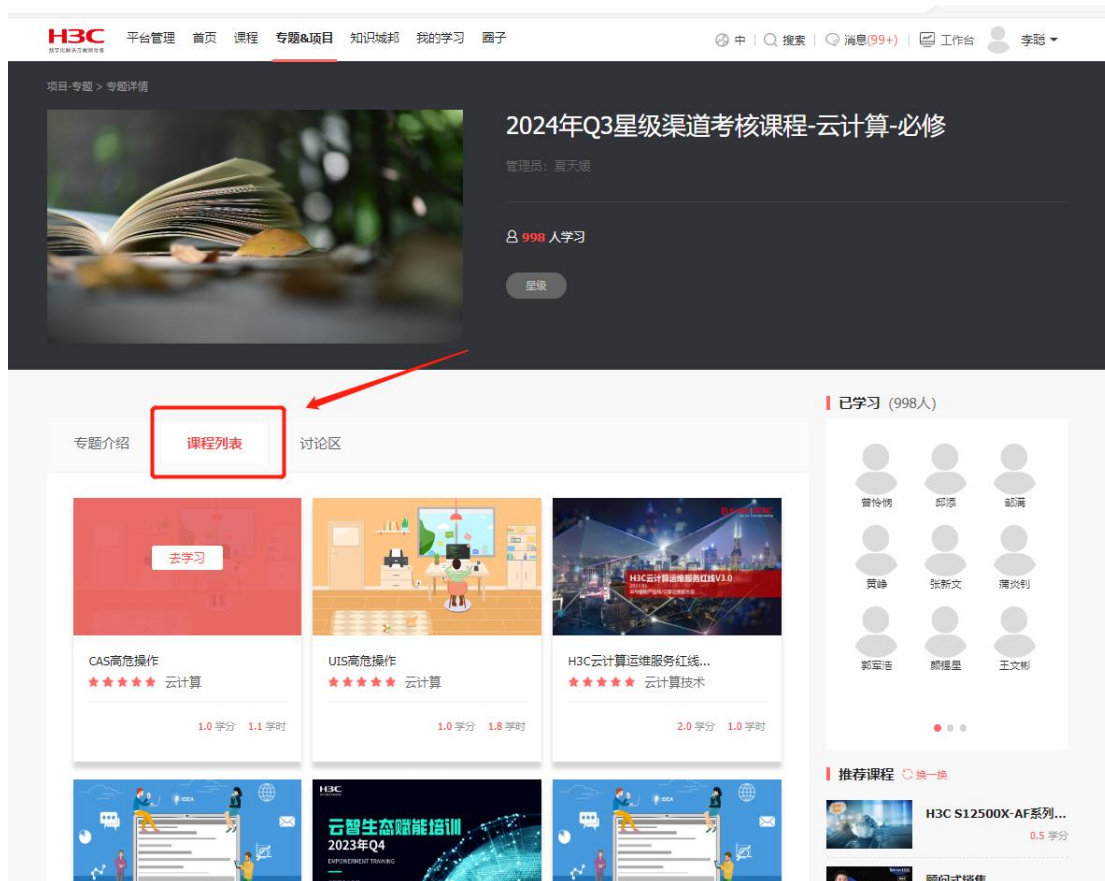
H3C 数字化解决方案领导者

平台管理 首页 课程 专题&项目 知识城邦 我的学习 圈子

中 | 搜索 | 消息(99+) | 工作台 李聪

项目-专题 > 专题详情

2024年Q3星级渠道考核课程-云计算-必修

管理员：夏天媛

998 人学习

星级

已学习 (998人)

曾怜悯 邱添 邹满
黄峥 张新文 蒲炎钊
郭军浩 颜耀星 王文彬

专题介绍 课程列表 讨论区

去学习

CAS高危操作
云计算
1.0 学分 1.1 学时

UIS高危操作
云计算
1.0 学分 1.8 学时

H3C云计算运维服务红线V3.0

H3C云计算运维服务红线...
云计算技术
2.0 学分 1.0 学时

推荐课程 换一换

H3C S12500X-AF系列...
0.5 学分

H3C

云智生态赋能培训
2023年Q4
EMPOWERMENT TRAINING

顾问式销售